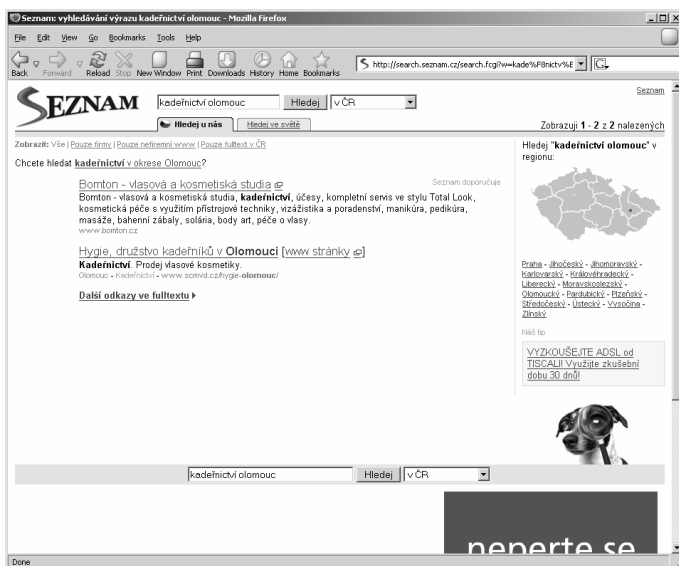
Seznam: vyhledávání výrazu kadeřnictví olomouc - Mozilla Firefox

File Edit View Go Bookmarks Tools Help

Back Forward Reload Stop New Window Print Downloads History Home Bookmarks

http://search.seznam.cz/search.fcgi?w=kade%F8nictv%E

SEZNAM

kadeřnictví olomouc Hledej v ČR

Seznam

Hledej u nás | Hledej ve světě

Zobrazuji 1 - 2 z 2 nalezených

Zobrazit: Vše | Pouze firmy | Pouze nefiremní www | Pouze fulltext v ČR

Chcete hledat kadeřnictví v okrese Olomouc?

Bomton - vlasová a kosmetická studia

Seznam doporučuje

Bomton - vlasová a kosmetická studia, kadeřnictví, účesy, kompletní servis ve stylu Total Look, kosmetická péče s využitím přístrojové techniky, vizážistika a poradenství, manikúra, pedikúra, masáže, bahenní zábaly, solária, body art, péče o vlasy.

www.bomton.cz

Hygie, družstvo kadeřníků v Olomouci [www stránky]

Kadeřnictví. Prodej vlasové kosmetiky.

Olomouc - Kadeřnictví - www.scmvd.cz/hygie-olomouc/

Další odkazy ve fulltextu

Hledej "kadeřnictví olomouc" v regionu:

Praha - Jihočeský - Jihomoravský - Karlovarský - Královéhradecký - Liberecký - Moravskoslezský - Olomoucký - Pardubický - Plzeňský - Středočeský - Ústecký - Vysočina - Zlínský

Náš tip

VYZKOUŠEJTE ADSL od TISCALI! Využijte zkušební dobu 30 dnů!

kadeřnictví olomouc Hledej v ČR

neperte se

Done